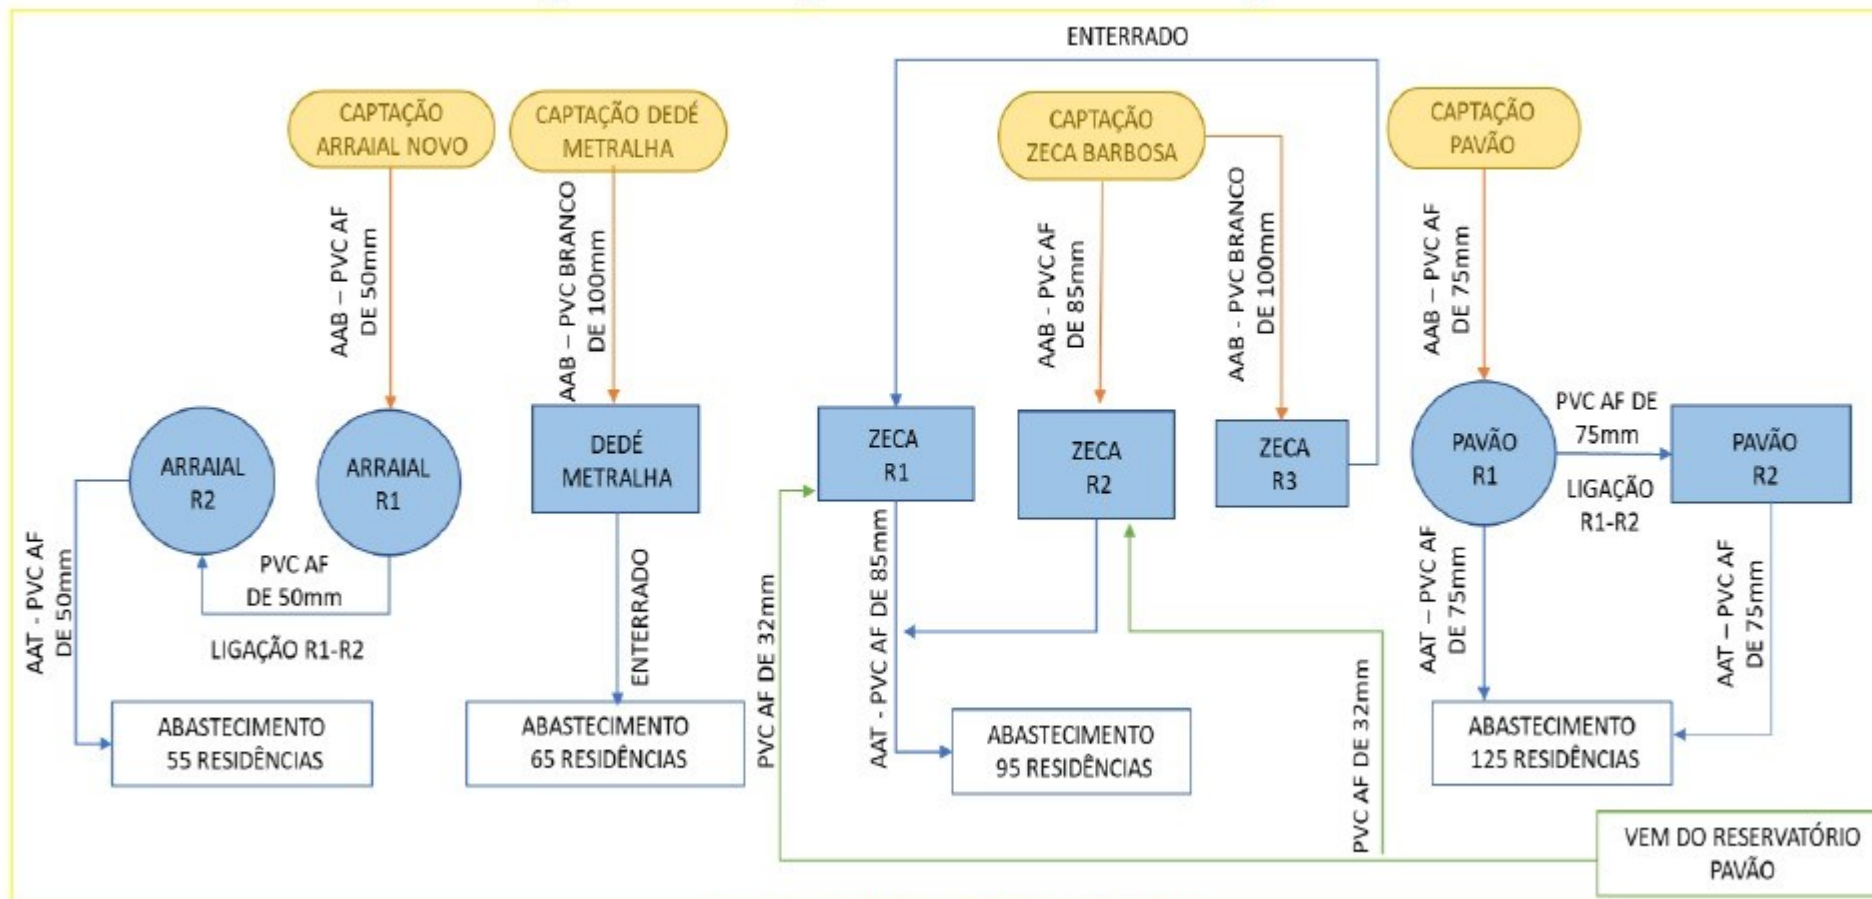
ENTERRADO

CAPTAÇÃO ARRAIAL NOVO

CAPTAÇÃO DEDÉ METRALHA

CAPTAÇÃO ZECA BARBOSA

CAPTAÇÃO PAVÃO

AAB – PVC AF DE 50mm

AAB – PVC BRANCO DE 100mm

AAB - PVC AF DE 85mm

AAB - PVC BRANCO DE 100mm

AAB – PVC AF DE 75mm

ARRAIAL R2

ARRAIAL R1

DEDÉ METRALHA

ZECA R1

ZECA R2

ZECA R3

PAVÃO R1

PVC AF DE 75mm

LIGAÇÃO R1-R2

PAVÃO R2

PVC AF DE 50mm

LIGAÇÃO R1-R2

AAT - PVC AF DE 50mm

ENTERRADO

PVC AF DE 32mm

AAT - PVC AF DE 85mm

PVC AF DE 32mm

AAT – PVC AF DE 75mm

AAT – PVC AF DE 75mm

ABASTECIMENTO 55 RESIDÊNCIAS

ABASTECIMENTO 65 RESIDÊNCIAS

ABASTECIMENTO 95 RESIDÊNCIAS

ABASTECIMENTO 125 RESIDÊNCIAS

VEM DO RESERVATÓRIO PAVÃO